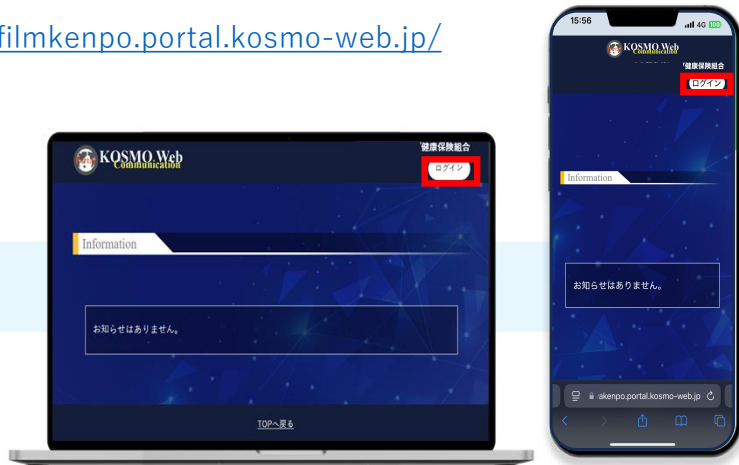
filmkenpo.portal.kosmo-web.jp/

KOSMO.Web
Communication
健康保険組合
ログイン
Information
お知らせはありません。
TOPへ戻る

15:56
4G 100
KOSMO.Web
Communication
健康保険組合
ログイン
Information
お知らせはありません。
akenpo.portal.kosmo-web.jp